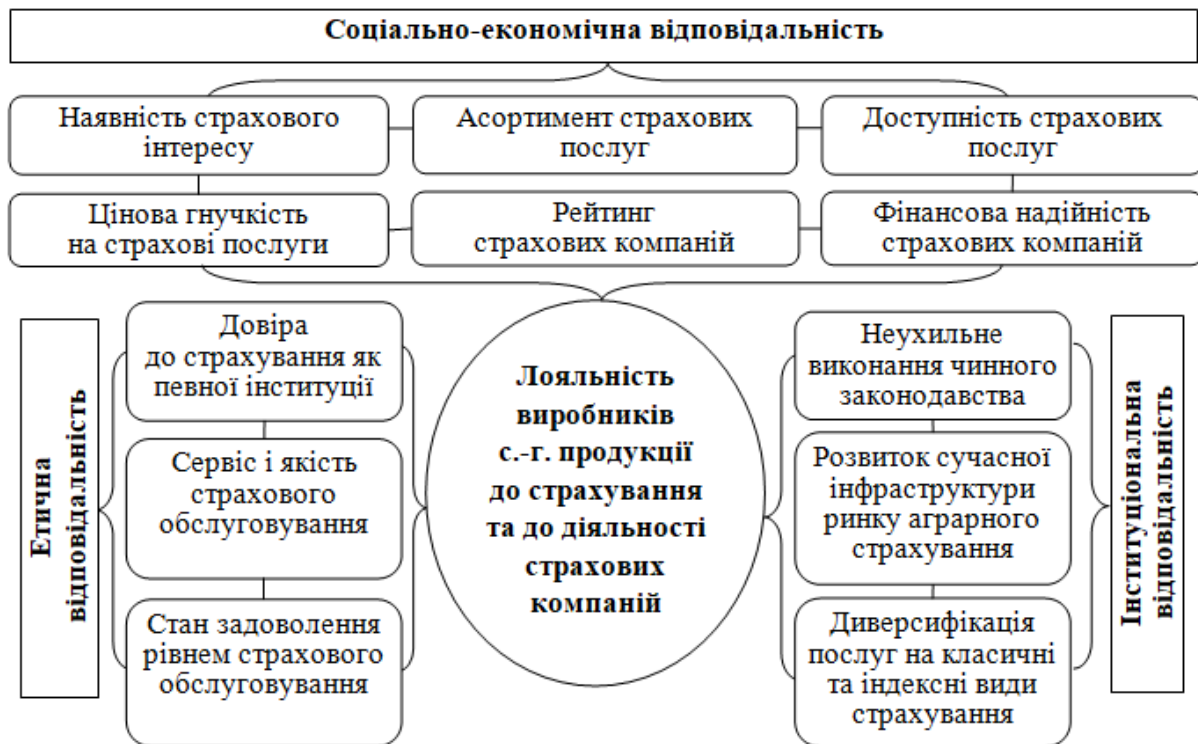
Соціально-економічна відповідальність

Наявність страхового інтересу

Асортимент страхових послуг

Доступність страхових послуг

Цінова гнучкість на страхові послуги

Рейтинг страхових компаній

Фінансова надійність страхових компаній

Етична відповідальність

Довіра до страхування як певної інституції

Сервіс і якість страхового обслуговування

Стан задоволення рівнем страхового обслуговування

Лояльність виробників с.-г. продукції до страхування та до діяльності страхових компаній

Неухильне виконання чинного законодавства

Розвиток сучасної інфраструктури ринку аграрного страхування

Диверсифікація послуг на класичні та індексні види страхування

Інституціональна відповідальність